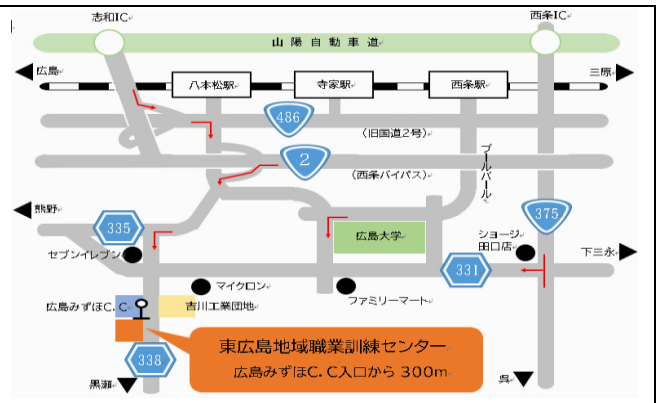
志和IC

西条IC

山陽自動車道

広島

三原

八本松駅

寺家駅

西条駅

486

(旧国道2号)

2

(西条バイパス)

ブールバール

熊野

335

375

広島大学

ショージ田口店

下三永

セブンイレブン

331

マイクロン

ファミリーマート

広島みずほC.C

吉川工業団地

東広島地域職業訓練センター

広島みずほC.C入口から 300m

338

黒瀬

呉